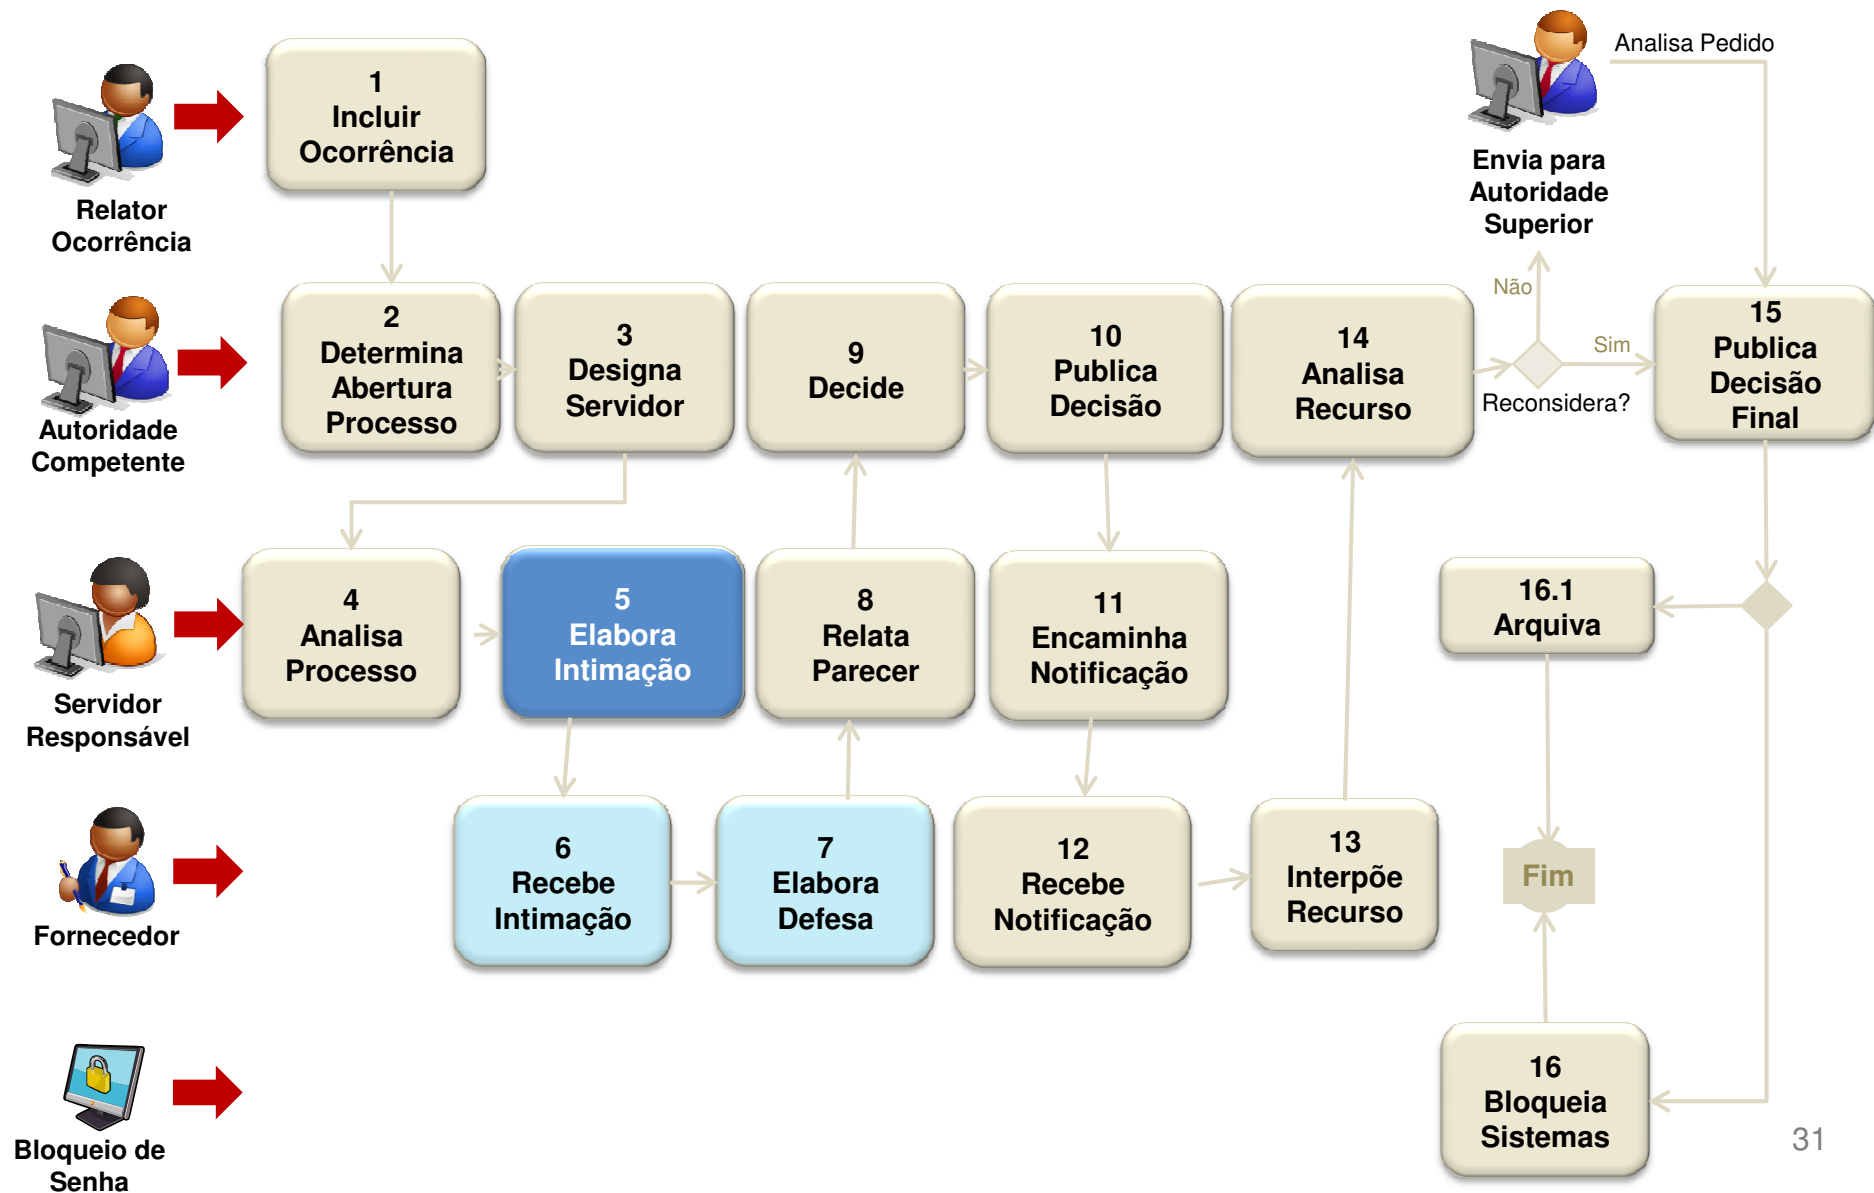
Relator Ocorrência

1
Incluir Ocorrência

Envia para Autoridade Superior

Analisa Pedido

Autoridade Competente

2
Determina Abertura Processo

3
Designa Servidor

9
Decide

10
Publica Decisão

14
Analisa Recurso

Não

Sim

Reconsidera?

15
Publica Decisão Final

Servidor Responsável

4
Analisa Processo

5
Elabora Intimação

8
Relata Parecer

11
Encaminha Notificação

16.1
Arquiva

Fornecedor

6
Recebe Intimação

7
Elabora Defesa

12
Recebe Notificação

13
Interpõe Recurso

Fim

Bloqueio de Senha

16
Bloqueia Sistemas

31